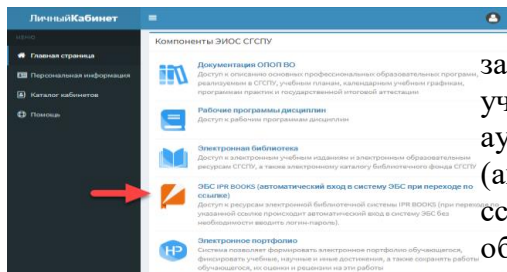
ЛичныйКабинет

МЕНЮ

Главная страница

Персональная информация

Каталог кабинетов

Помощь

Компоненты ЭИОС СГСПУ

Документация ОПОП ВО

Доступ к описанию основных профессиональных образовательных программ, реализуемых в СГСПУ, учебным планам, календарным учебным графикам, программам практик и государственной итоговой аттестации

Рабочие программы дисциплин

Доступ к рабочим программам дисциплин

Электронная библиотека

Доступ к электронным учебным изданиям и электронным образовательным ресурсам СГСПУ, а также электронному каталогу библиотечного фонда СГСПУ

ЭБС IPR BOOKS (автоматический вход в систему ЭБС при переходе по ссылке)

Доступ к ресурсам электронной библиотечной системы IPR BOOKS (при переходе по указанной ссылке происходит автоматический вход в систему ЭБС без необходимости вводить логин-пароль).

Электронное портфолио

Система позволяет формировать электронное портфолио обучающегося, фиксировать учебные, научные и иные достижения, а также сохранять работы обучающегося, их оценки и рецензии на эти работы

за
уч
ау
(а
сс
об